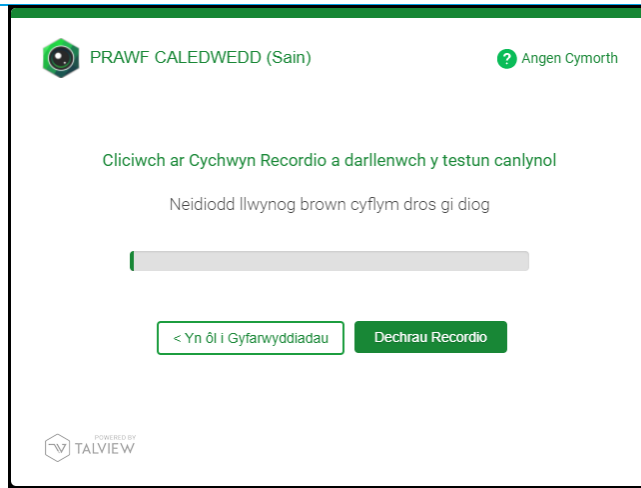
PRAWF CALEDWEDD (Sain)

? Angen Cymorth

Cliciwch ar Cychwyn Recordio a darllenwch y testun canlynol

Neidiodd llwynog brown cyflym dros gi diog

< Yn ôl i Gyfarwyddiadau

Dechrau Recordio

POWERED BY
TALVIEW